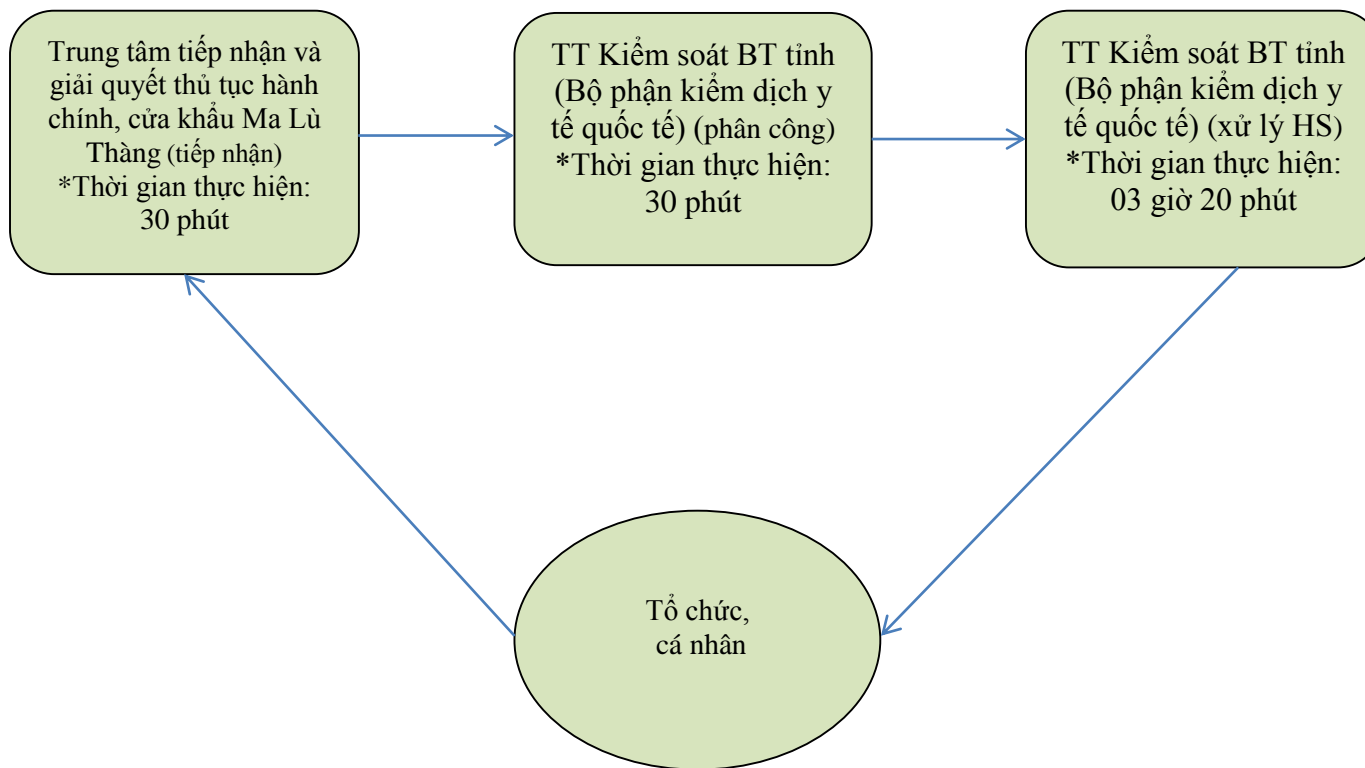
Trung tâm tiếp nhận và giải quyết thủ tục hành chính, cửa khẩu Ma Lù Thàng (tiếp nhận)
*Thời gian thực hiện: 30 phút

TT Kiểm soát BT tỉnh (Bộ phận kiểm dịch y tế quốc tế) (phân công)
*Thời gian thực hiện: 30 phút

TT Kiểm soát BT tỉnh (Bộ phận kiểm dịch y tế quốc tế) (xử lý HS)
*Thời gian thực hiện: 03 giờ 20 phút

Tổ chức, cá nhân